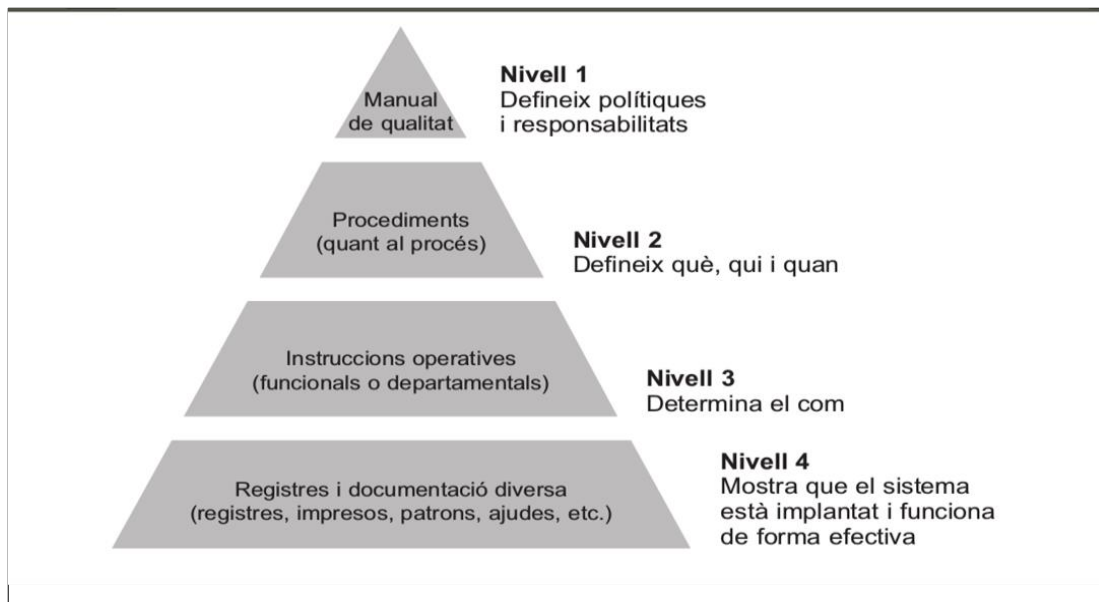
Manual de qualitat

**Nivell 1**
Defineix polítiques i responsabilitats

Procediments (quant al procés)

**Nivell 2**
Defineix què, qui i quan

Instruccions operatives (funcionals o departamentals)

**Nivell 3**
Determina el com

Registres i documentació diversa (registres, impresos, patrons, ajudes, etc.)

**Nivell 4**
Mostra que el sistema està implantat i funciona de forma efectiva